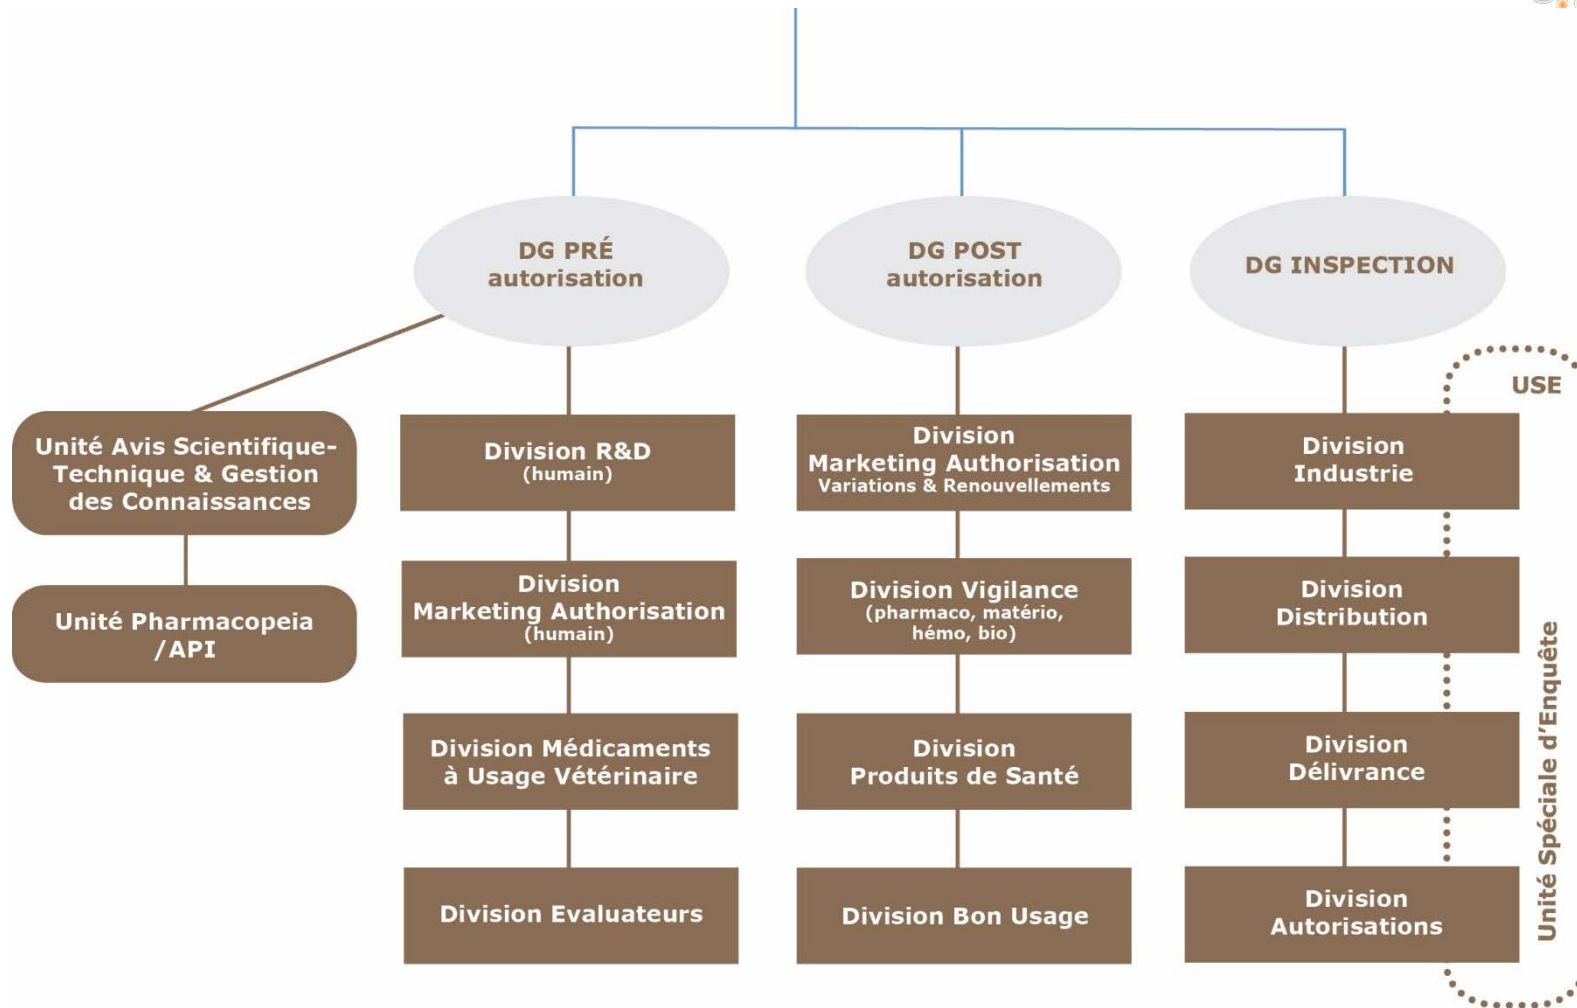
DG PRÉ autorisation

DG POST autorisation

DG INSPECTION

USE

Unité Avis Scientifique-Technique & Gestion des Connaissances

Unité Pharmacopeia /API

Division R&D (humain)

Division Marketing Authorisation (humain)

Division Médicaments à Usage Vétérinaire

Division Evaluateurs

Division Marketing Authorisation Variations & Renouvellements

Division Vigilance (pharmaco, matério, hémo, bio)

Division Produits de Santé

Division Bon Usage

Division Industrie

Division Distribution

Division Délivrance

Division Autorisations

Unité Spéciale d'Enquête